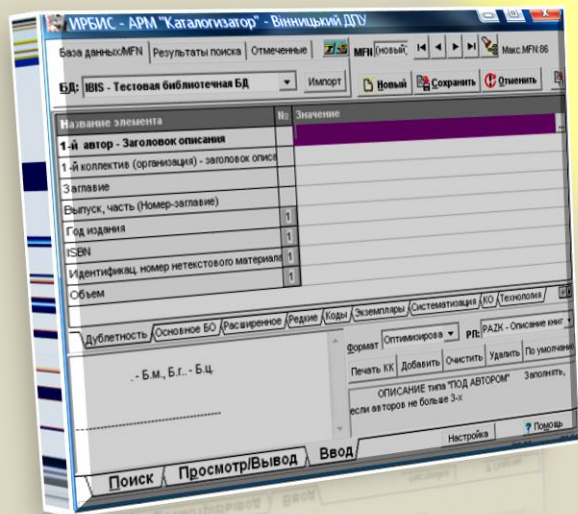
ИРБИС - АРМ "Каталогизатор" - Вінницький ДПУ

База данных/MFN | Результаты поиска | Отмеченные | MFN (новый) | Макс.MFN:86

БД: IBIS - Тестовая библиотечная БД | Импорт | Новый | Сохранить | Отменить

| Название элемента | № | Значение |
|---|---|---|
| 1-й автор - Заголовок описания | | |
| 1-й коллектив (организация) - заголовок описа | | |
| Заглавие | | |
| Выпуск, часть (Номер-заглавие) | | |
| Год издания | 1 | |
| ISBN | 1 | |
| Идентификац. номер нетекстового материала | 1 | |
| Объем | 1 | |

Дублетность | Основное БО | Расширенное | Редкие | Коды | Экземпляры | Систематизация | КО | Технология

Формат: Оптимизирова | РЛ: PAZK - Описание книг

Печать КК | Добавить | Очистить | Удалить | По умолчанию

. - Б.м., Б.г.. - Б.ц.

ОПИСАНИЕ типа "ПОД АВТОРОМ" Заполнять, если авторов не больше 3-х

Настройка | Помощь

Поиск | Просмотр/Вывод | Ввод